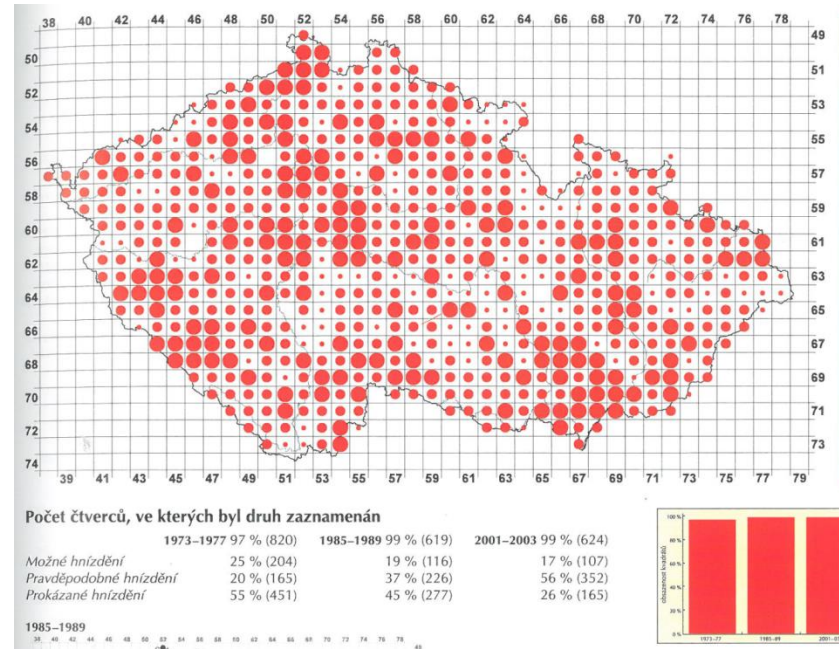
38 40 42 44 46 48 50 52 54 56 58 60 62 64 66 68 70 72 74 76 78

49 51 53 55 57 59 61 63 65 67 69 71 73

50 52 54 56 58 60 62 64 66 68 70 72 74

39 41 43 45 47 49 51 53 55 57 59 61 63 65 67 69 71 73 75 77 79

Počet čtverců, ve kterých byl druh zaznamenán

| | 1973–1977 97 % (820) | 1985–1989 99 % (619) | 2001–2003 99 % (624) |
|---|---|---|---|
| Možné hnízdění | 25 % (204) | 19 % (116) | 17 % (107) |
| Pravděpodobné hnízdění | 20 % (165) | 37 % (226) | 56 % (352) |
| Prokázané hnízdění | 55 % (451) | 45 % (277) | 26 % (165) |

1985–1989

100 %
80 %
60 %
40 %
20 %
0 %
obsazenost kvadrátů
1973–77
1985–89
2001–0